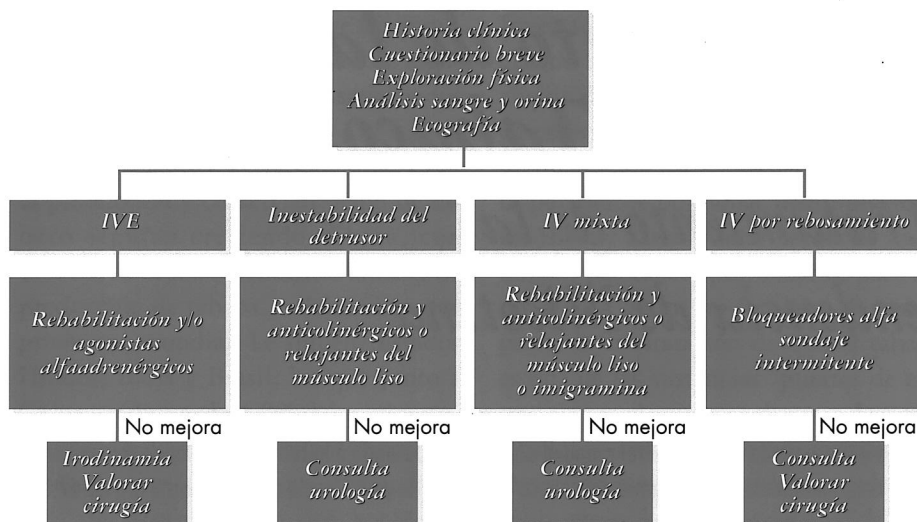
Historia clínica
Cuestionario breve
Exploración física
Análisis sangre y orina
Ecografía

IVE

Rehabilitación y/o agonistas alfaadrenérgicos

No mejora

Irodinamia
Valorar
cirugía

Inestabilidad del detrusor

Rehabilitación y anticolinérgicos o relajantes del músculo liso

No mejora

Consulta
urología

IV mixta

Rehabilitación y anticolinérgicos o relajantes del músculo liso o imigramina

No mejora

Consulta
urología

IV por rebosamiento

Bloqueadores alfa
sondaje
intermitente

No mejora

Consulta
Valorar
cirugía